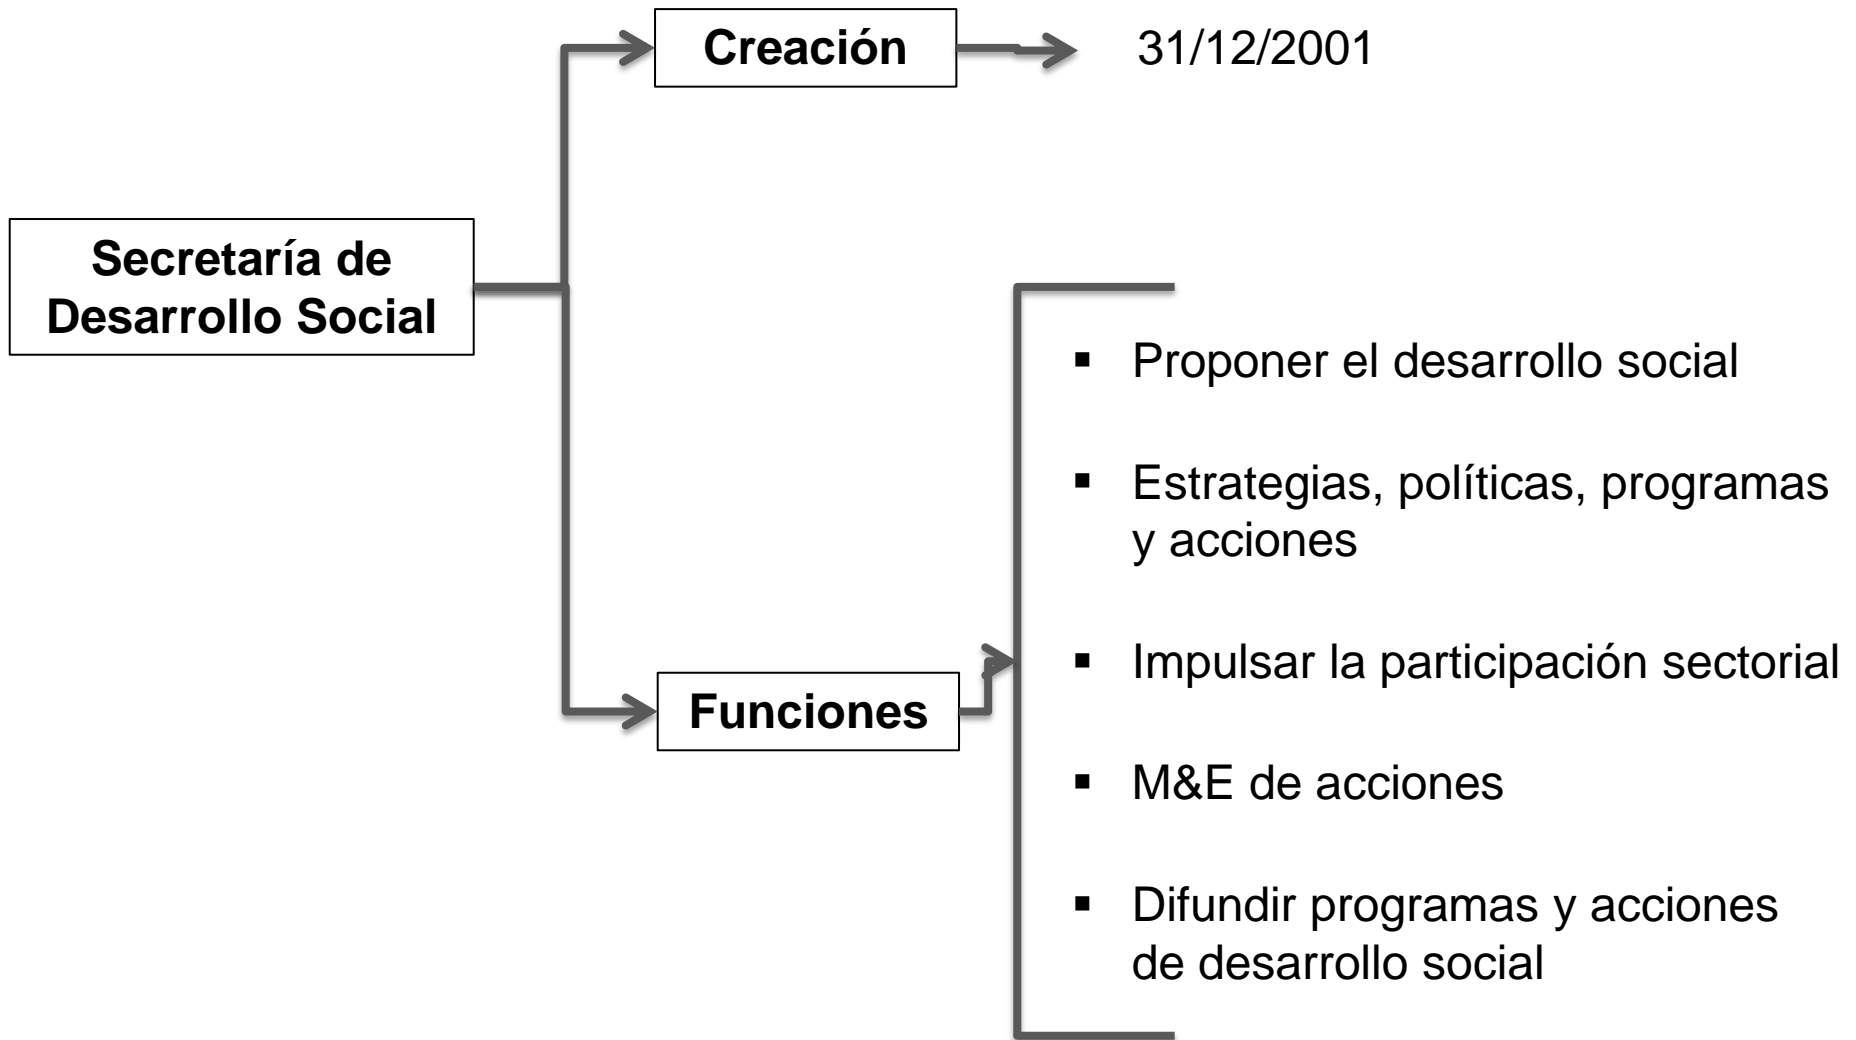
Secretaría de Desarrollo Social

Creación

31/12/2001

Funciones

- Proponer el desarrollo social
- Estrategias, políticas, programas y acciones
- Impulsar la participación sectorial
- M&E de acciones
- Difundir programas y acciones de desarrollo social